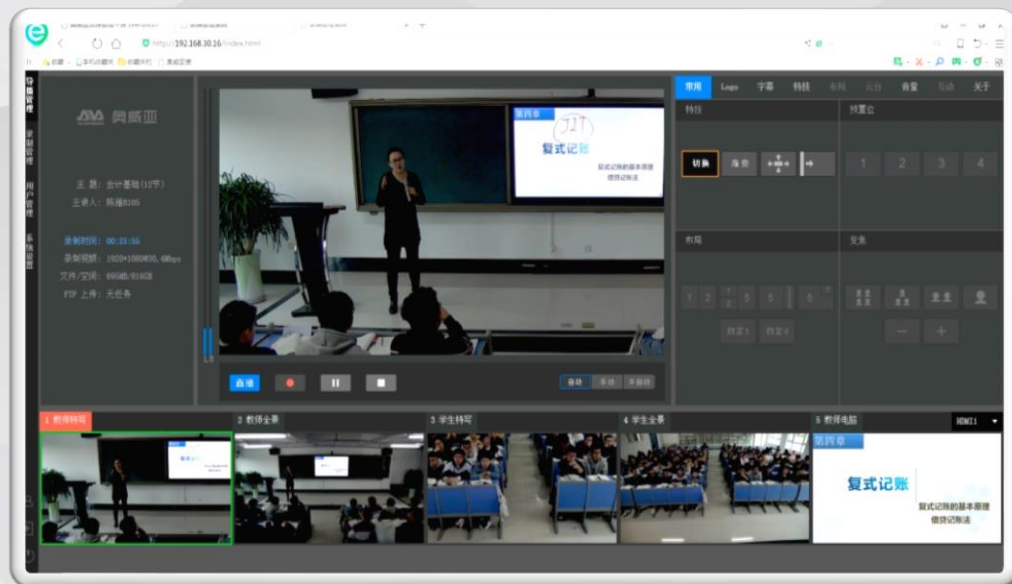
http://192.168.30.16/index.html

导播管理
录制管理
用户管理
系统设置

奥威亚

主 题: 会计基础(12节)
主讲人: 陈瑾BIOS

录制时间: 00:23:56
录制视频: 1920×1080@30.6Mbps
文件/空闲: 89GB/916GB
FTP 上传: 无任务

第四章
复式记账
复式记账的基本原理
借贷记账法

直播

自动 手动 半自动

常用 Logo 字幕 特技 布局 云台 音量 互动 关于

特技
切换 淡变

预置位
1 2 3 4

布局
1 2 3 5 5
自定1 自定2

变焦
— +

1 教师特写
2 教师全景
3 学生特写
4 学生全景
5 教师电脑
HDMI1

第四章
复式记账
复式记账的基本原理
借贷记账法